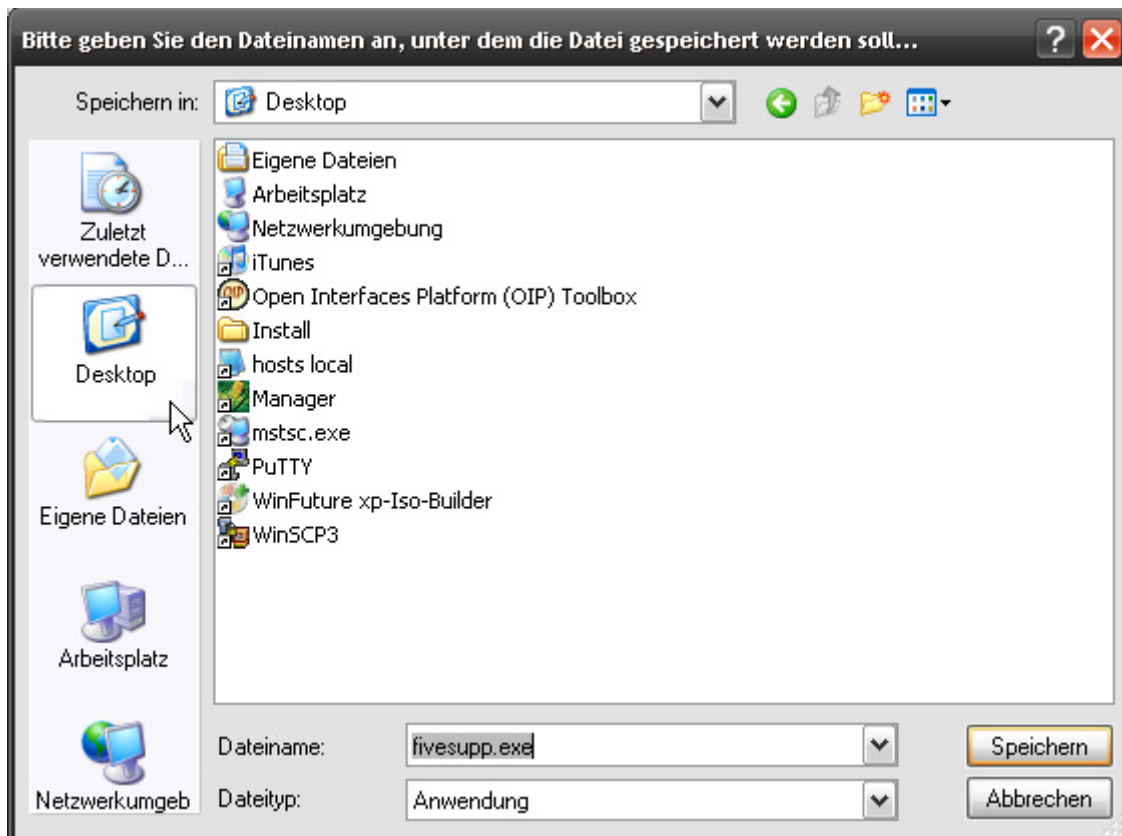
Bitte geben Sie den Dateinamen an, unter dem die Datei gespeichert werden soll...

Speichern in: Desktop

Zuletzt verwendete D...
Desktop
Eigene Dateien
Arbeitsplatz
Netzwerkumgeb

Eigene Dateien
Arbeitsplatz
Netzwerkumgebung
iTunes
Open Interfaces Platform (OIP) Toolbox
Install
hosts local
Manager
mstsc.exe
PuTTY
WinFuture xp-Iso-Builder
WinSCP3

Dateiname: fivesupp.exe
Dateityp: Anwendung

Speichern
Abbrechen